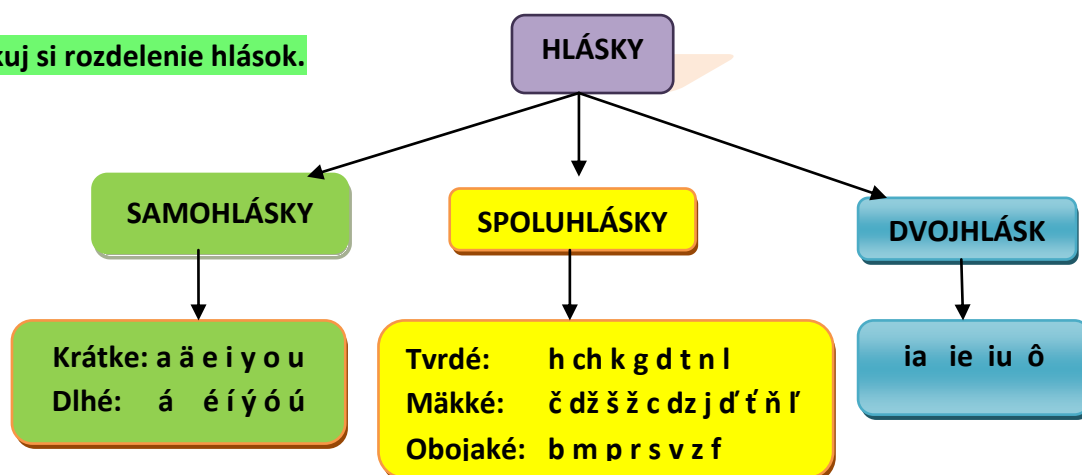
kuj si rozdelenie hlások.

HLÁSKY

SAMOHLÁSKY

SPOLUHLÁSKY

DVOJHLÁSK

Krátke: a ä e i y o u
Dlhé: á é í ý ó ú

Tvrdé: h ch k g d t n l
Mäkké: č dž š ž c dz j ď ť ň ľ
Obojaké: b m p r s v z f

ia ie iu ô